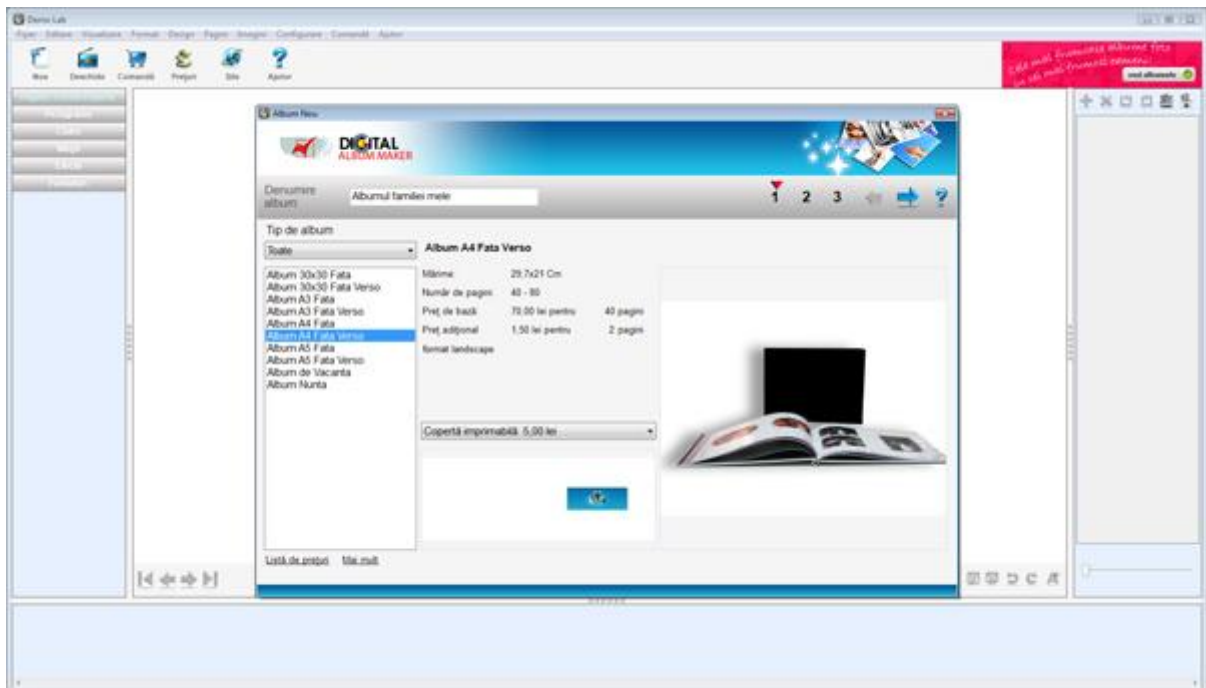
Demo Lab

Fişier Editare Vizualizare Format Design Pagini Imagini Configurare Comenzi Ajutor

Nou Deschide Comandă Preţuri Site Ajutor

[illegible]

Album Nou

DIGITAL ALBUM MAKER

Denumire album Albumul familiei mele

1 2 3 ?

Tip de album

Toate

Album 30x30 Fata
Album 30x30 Fata Verso
Album A3 Fata
Album A3 Fata Verso
Album A4 Fata
Album A4 Fata Verso
Album A5 Fata
Album A5 Fata Verso
Album de Vacanta
Album Nunta

Album A4 Fata Verso

| Mărime | 29.7x21 Cm | |
|---|---|---|
| Număr de pagini | 40 - 80 | |
| Preţ de bază | 70.00 lei pentru | 40 pagini |
| Preţ adiţional | 1.50 lei pentru | 2 pagini |

format landscape

Copertă imprimabilă 5,00 lei

Listă de preţuri Mai mult